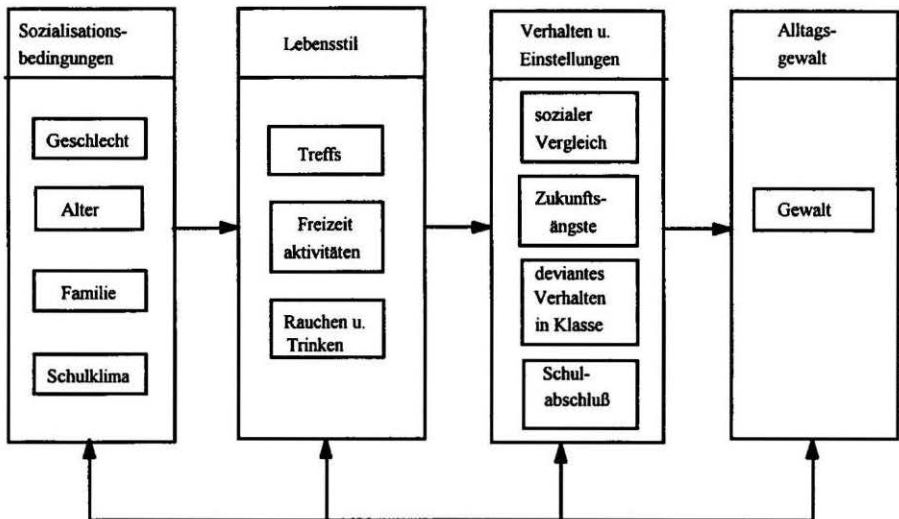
Sozialisationsbedingungen

Geschlecht

Alter

Familie

Schulklima

Lebensstil

Treffs

Freizeit aktivitäten

Rauchen u. Trinken

Verhalten u. Einstellungen

sozialer Vergleich

Zukunftsängste

deviantes Verhalten in Klasse

Schulabschluß

Alltagsgewalt

Gewalt